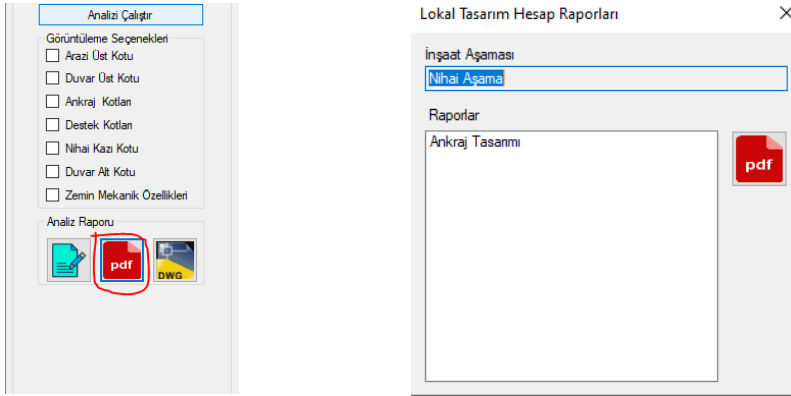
Analizi Çalıştır

Görüntüleme Seçenekleri

Arazi Üst Kotu

Duvar Üst Kotu

Ankraj Kotları

Destek Kotları

Nihai Kazı Kotu

Duvar Alt Kotu

Zemin Mekanik Özellikleri

Analiz Raporu

pdf

DWG

Lokal Tasarım Hesap Raporları

X

İnşaat Aşaması

Nihai Aşama

Raporlar

Ankraj Tasarımı

pdf